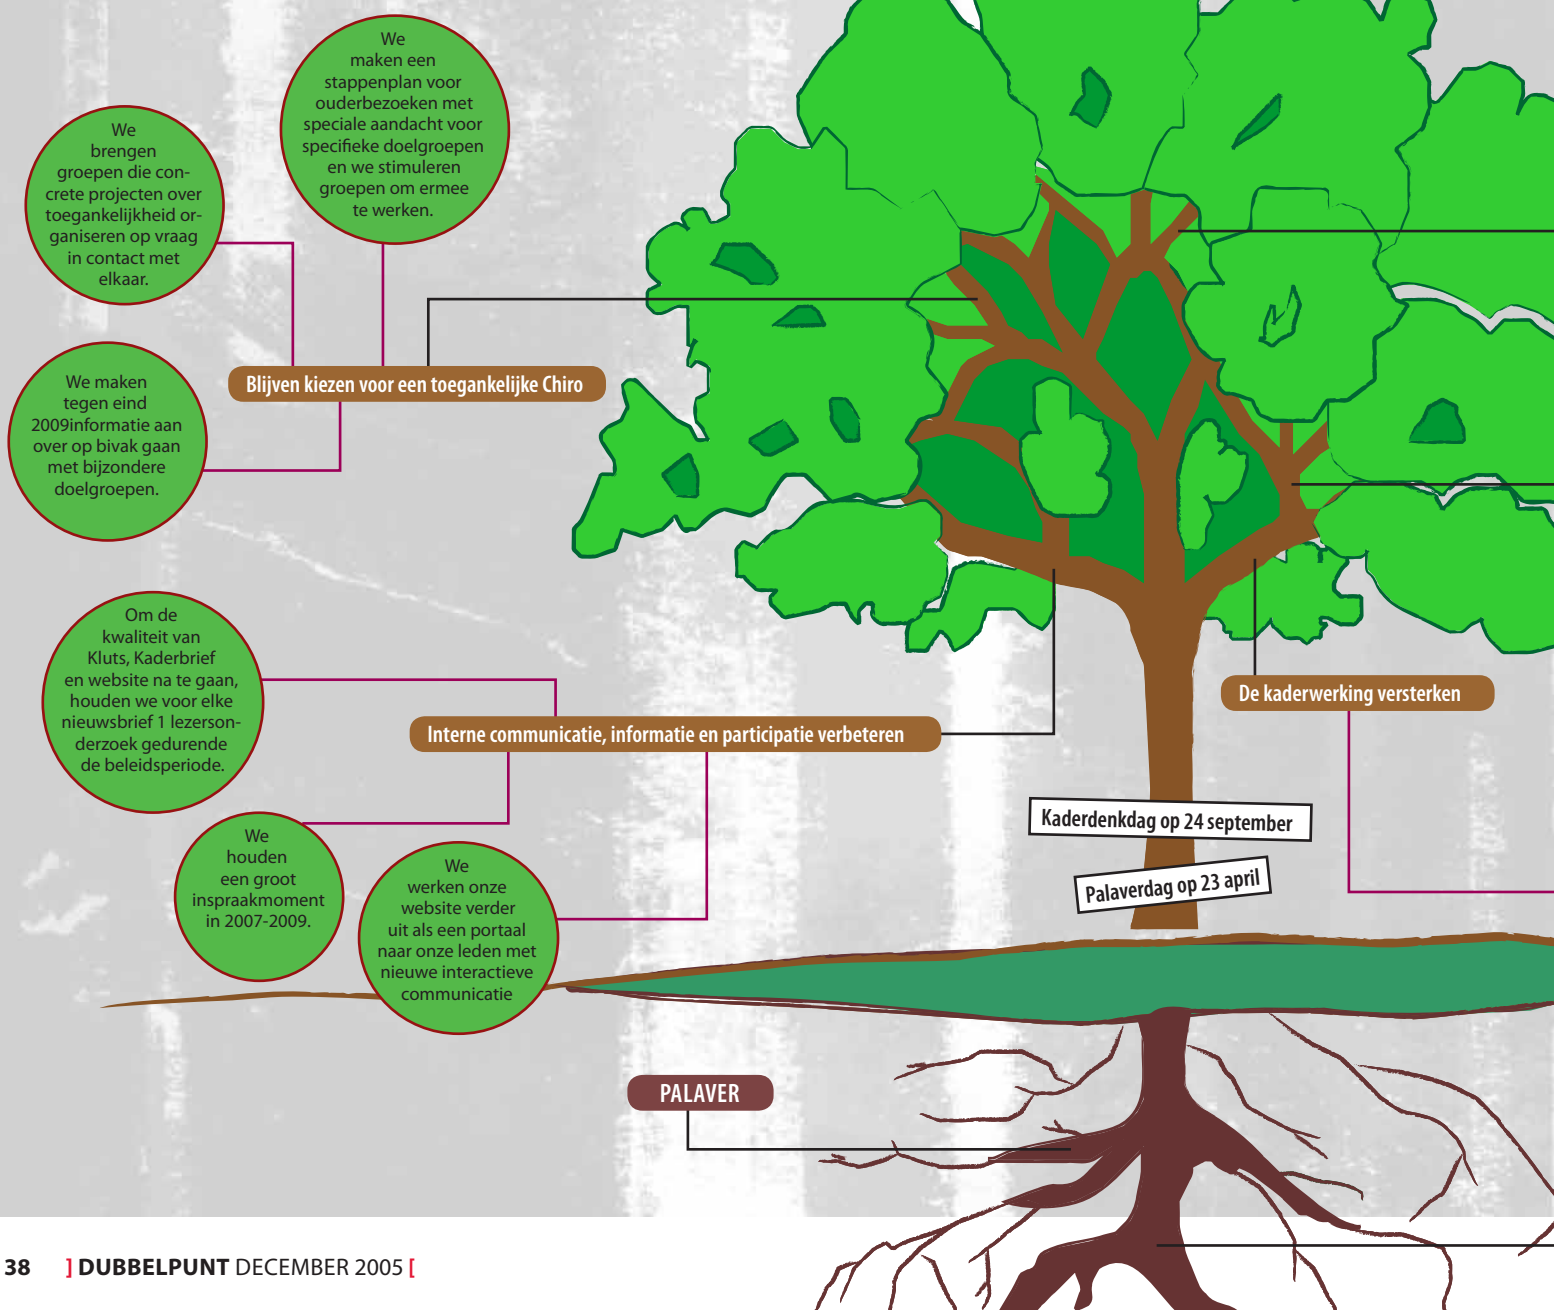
We maken een stappenplan voor ouderbezoeken met speciale aandacht voor specifieke doelgroepen en we stimuleren groepen om ermee te werken.

We brengen groepen die concrete projecten over toegankelijkheid organiseren op vraag in contact met elkaar.

We maken tegen eind 2009informatie aan over op bivak gaan met bijzondere doelgroepen.

Blijven kiezen voor een toegankelijke Chiro

Om de kwaliteit van Kluts, Kaderbrief en website na te gaan, houden we voor elke nieuwsbrief 1 lezersonderzoek gedurende de beleidsperiode.

Interne communicatie, informatie en participatie verbeteren

De kaderwerking versterken

We houden een groot inspraakmoment in 2007-2009.

We werken onze website verder uit als een portaal naar onze leden met nieuwe interactieve communicatie

Kaderdenkdag op 24 september

Palaverdag op 23 april

PALAVER

38 ] DUBBELPUNT DECEMBER 2005 [